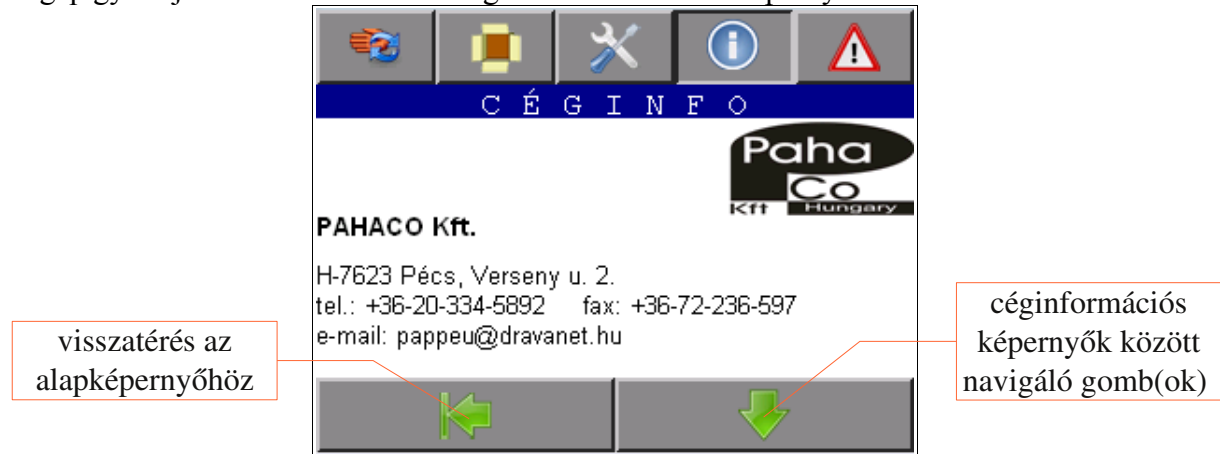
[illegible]

C É G I N F O

Paha
Co
Kft Hungary

PAHACO Kft.

H-7623 Pécs, Verseny u. 2.
tel.: +36-20-334-5892 fax: +36-72-236-597
e-mail: pappeu@dravanet.hu

visszatérés az alapképernyőhöz

céginformációs képernyők között navigáló gomb(ok)